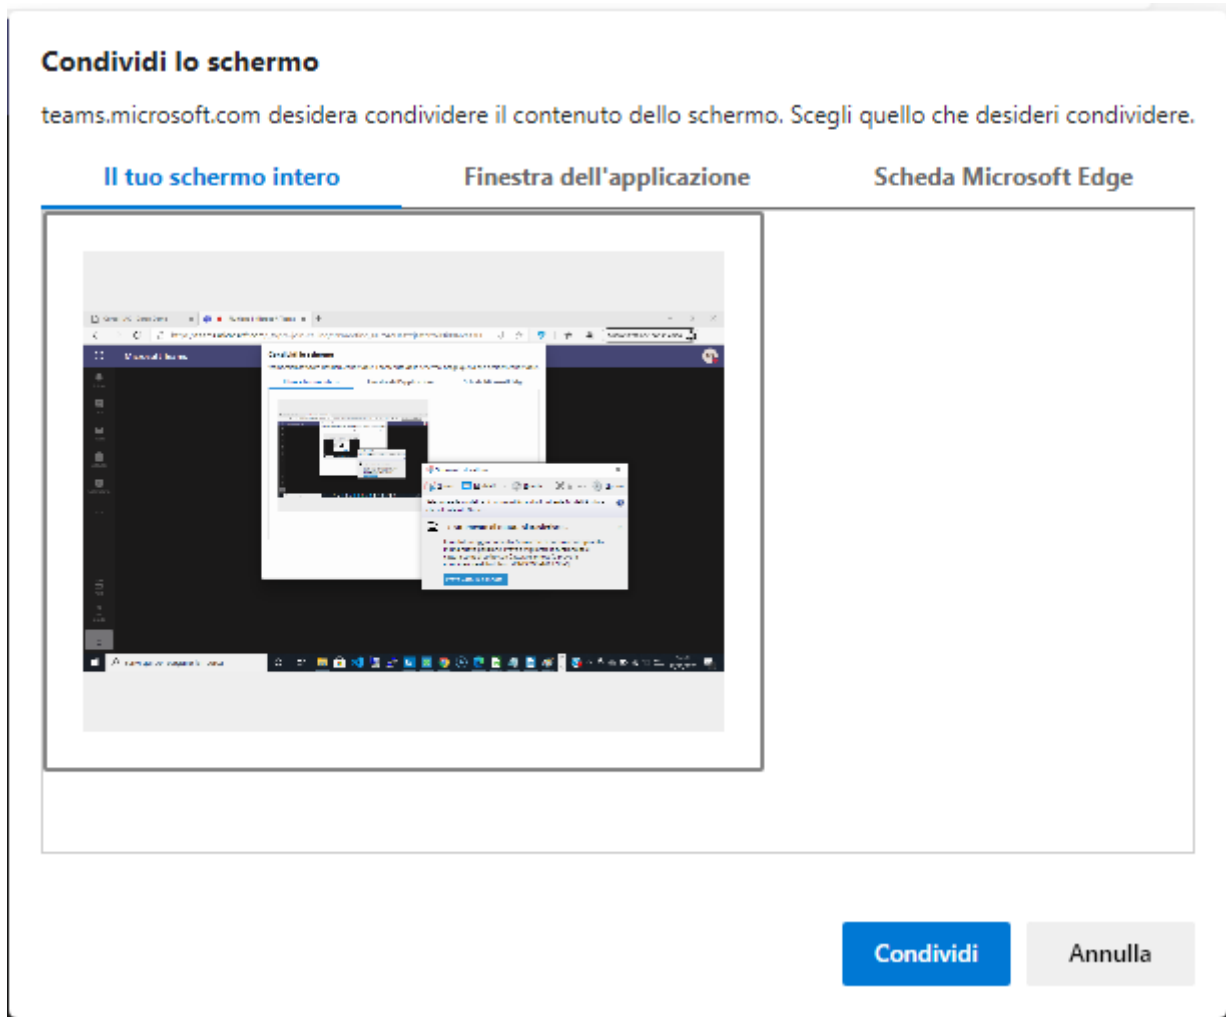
Condividi lo schermo

teams.microsoft.com desidera condividere il contenuto dello schermo. Scegli quello che desideri condividere.

Il tuo schermo intero | Finestra dell'applicazione | Scheda Microsoft Edge

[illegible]

Condividi | Annulla